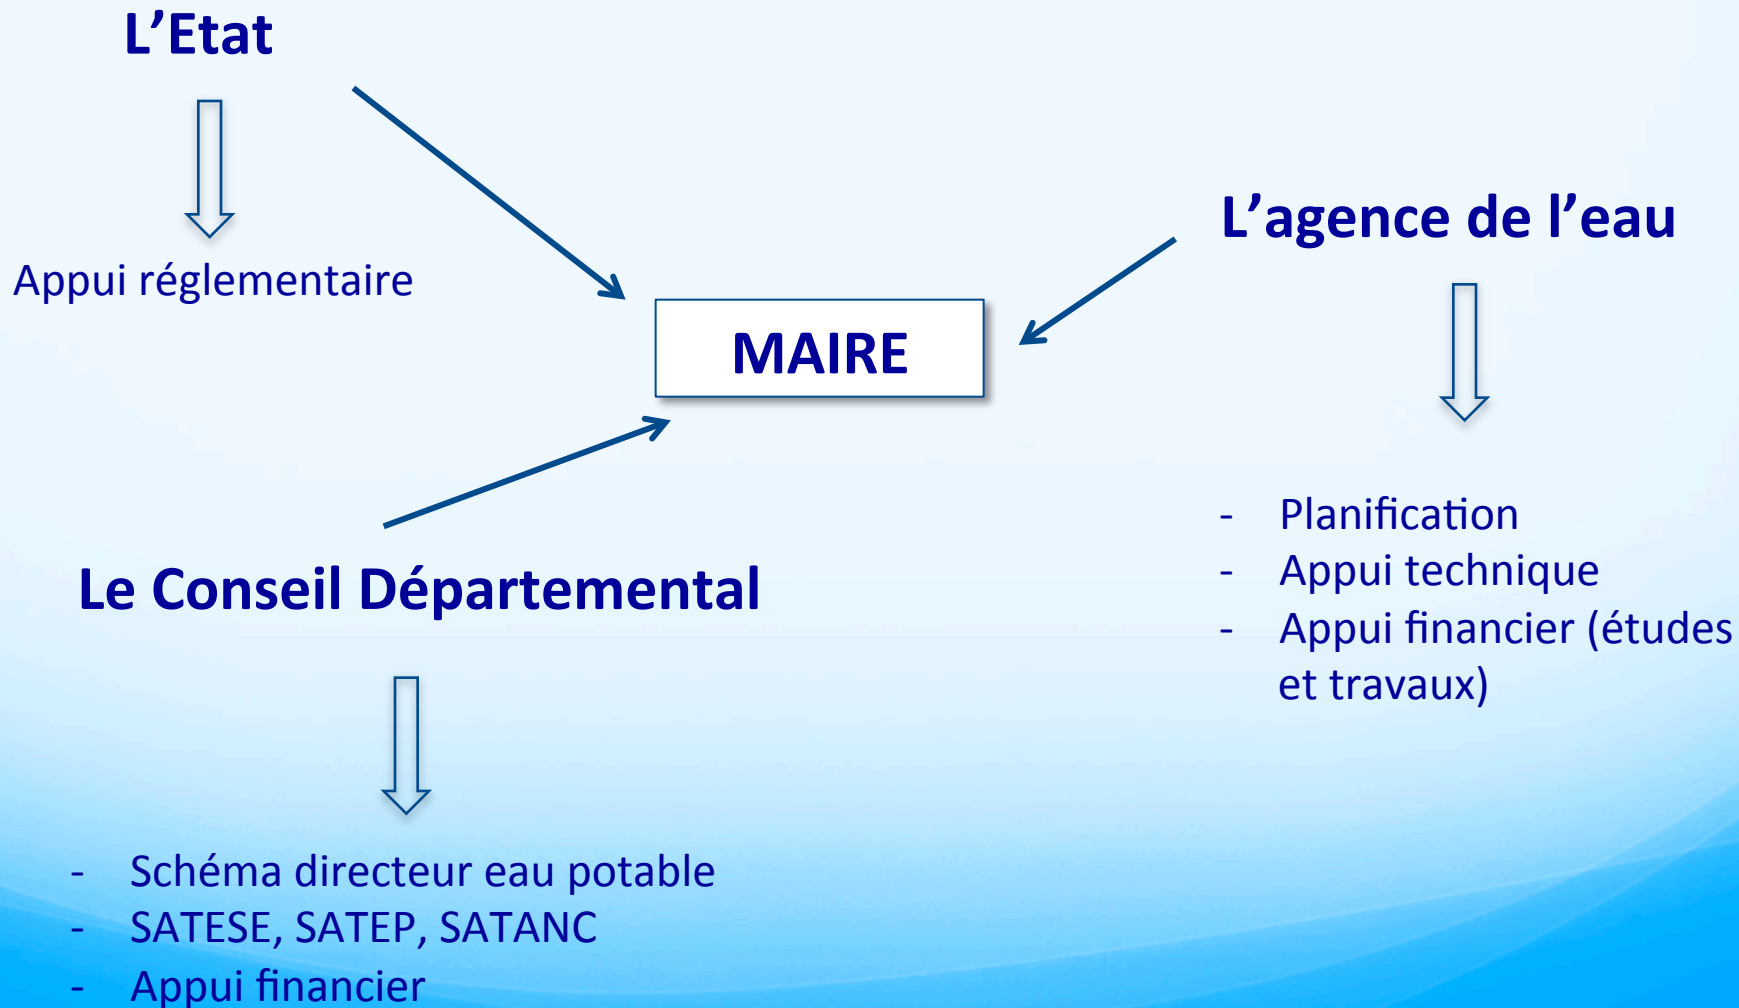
L’Etat

Appui réglementaire

MAIRE

L’agence de l’eau

- Planification
- Appui technique
- Appui financier (études et travaux)

Le Conseil Départemental

- Schéma directeur eau potable
- SATESE, SATEP, SATANC
- Appui financier